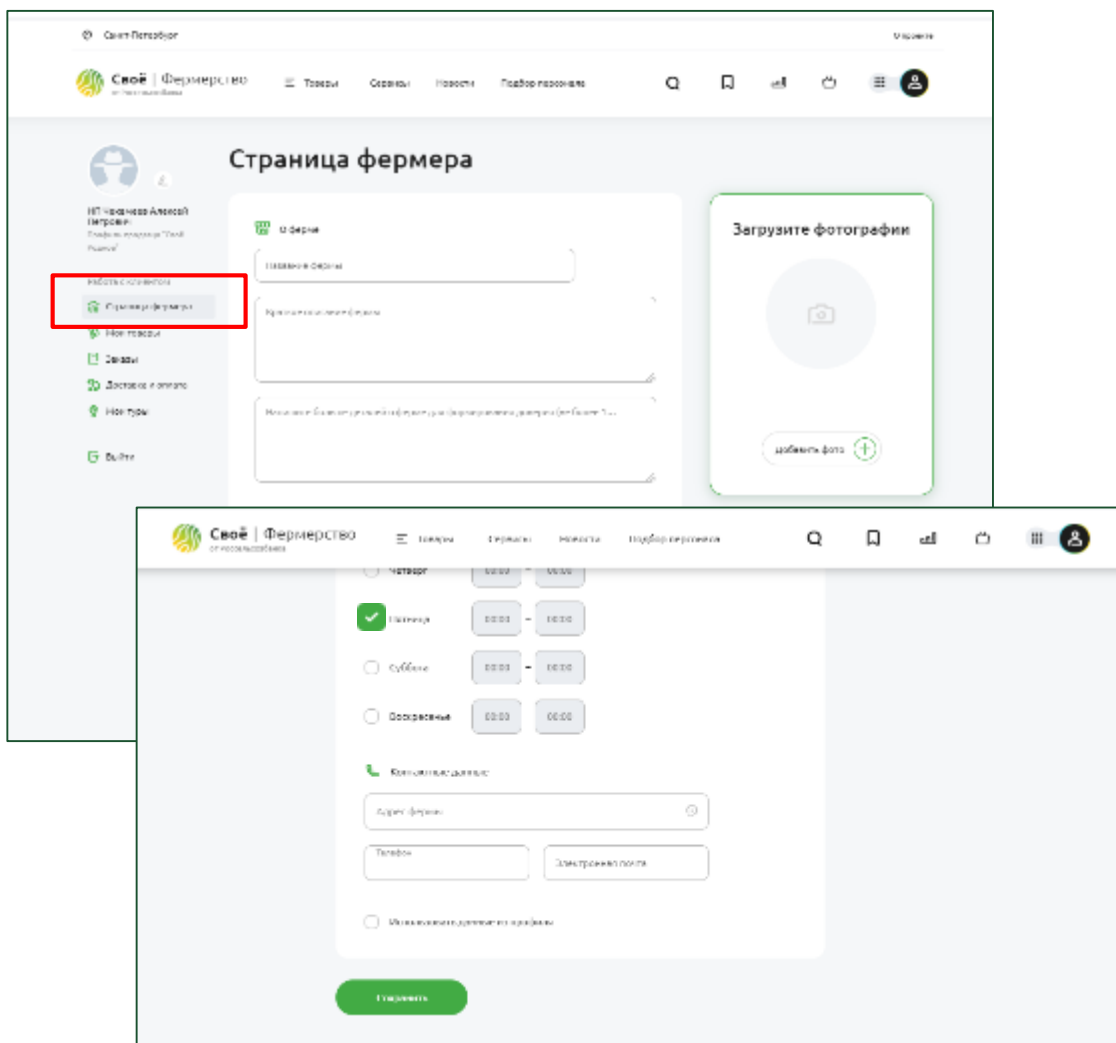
Санкт-Петербург

Свое | Фермерство
от Россельхозбанка

Товары Сервисы Новости Подбор персонала

Страница фермера

ИП Чеканова Алексей Петрович

Работа с клиентами
Страница фермера
Мои товары
Заказы
Доставка и оплата
Мои туры
Выйти

О ферме
Название фермы
Краткое описание фермы
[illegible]

Загрузите фотографии
добавить фото

Свое | Фермерство
от Россельхозбанка
Товары Сервисы Новости Подбор персонала

Четверг 00:00 - 00:00
Пятница 00:00 - 00:00
Суббота 00:00 - 00:00
Воскресенье 00:00 00:00

Контактные данные
Адрес фермы
Телефон
Электронная почта

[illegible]

Сохранить